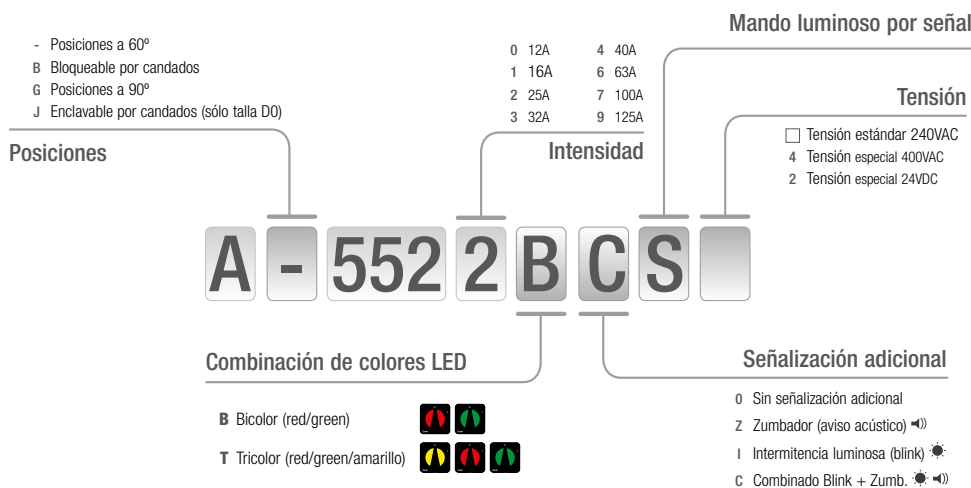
- Posiciones a 60º
B Bloqueable por candados
G Posiciones a 90º
J Enclavable por candados (sólo talla D0)

Posiciones

| 0 | 12A | 4 | 40A |
|---|---|---|---|
| 1 | 16A | 6 | 63A |
| 2 | 25A | 7 | 100A |
| 3 | 32A | 9 | 125A |

Intensidad

Mando luminoso por señal

Tensión

☐ Tensión estándar 240VAC
4 Tensión especial 400VAC
2 Tensión especial 24VDC

A - 552 2 B C S

Combinación de colores LED

B Bicolor (red/green)
T Tricolor (red/green/amarillo)

Señalización adicional

0 Sin señalización adicional
Z Zumbador (aviso acústico)
I Intermitencia luminosa (blink)
C Combinado Blink + Zumb.